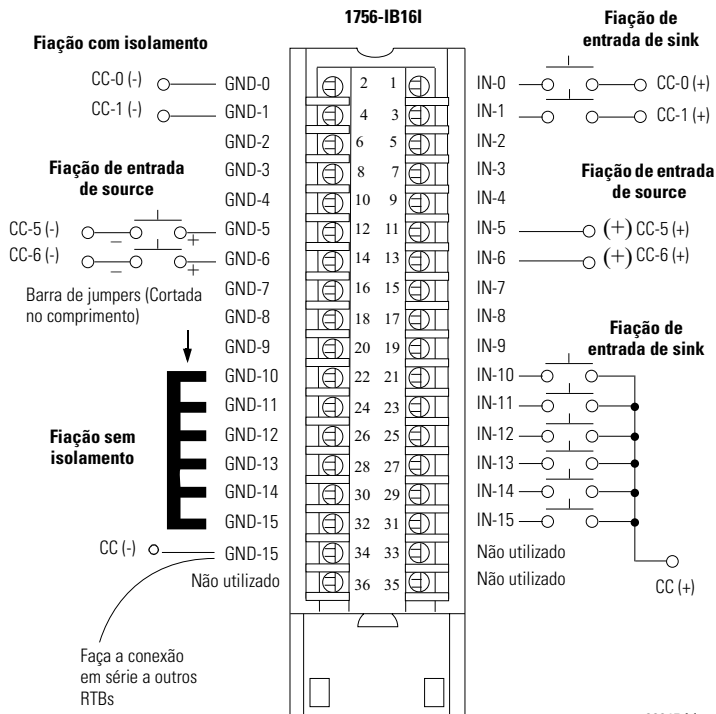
1756-IB16I

Fiação com isolamento

Fiação de entrada de sink

CC-0 (-) GND-0 2 1 IN-0 CC-0 (+)
CC-1 (-) GND-1 4 3 IN-1 CC-1 (+)
GND-2 6 5 IN-2

Fiação de entrada de source

GND-3 8 7 IN-3

Fiação de entrada de source

GND-4 10 9 IN-4
CC-5 (-) – + GND-5 12 11 IN-5 (+) CC-5 (+)
CC-6 (-) – + GND-6 14 13 IN-6 (+) CC-6 (+)

Barra de jumpers (Cortada no comprimento)

GND-7 16 15 IN-7
GND-8 18 17 IN-8

Fiação de entrada de sink

GND-9 20 19 IN-9
GND-10 22 21 IN-10
GND-11 24 23 IN-11

Fiação sem isolamento

GND-12 26 25 IN-12
GND-13 28 27 IN-13
GND-14 30 29 IN-14
GND-15 32 31 IN-15
CC (-) GND-15 34 33 Não utilizado
Não utilizado 36 35 Não utilizado

CC (+)

Faça a conexão em série a outros RTBs